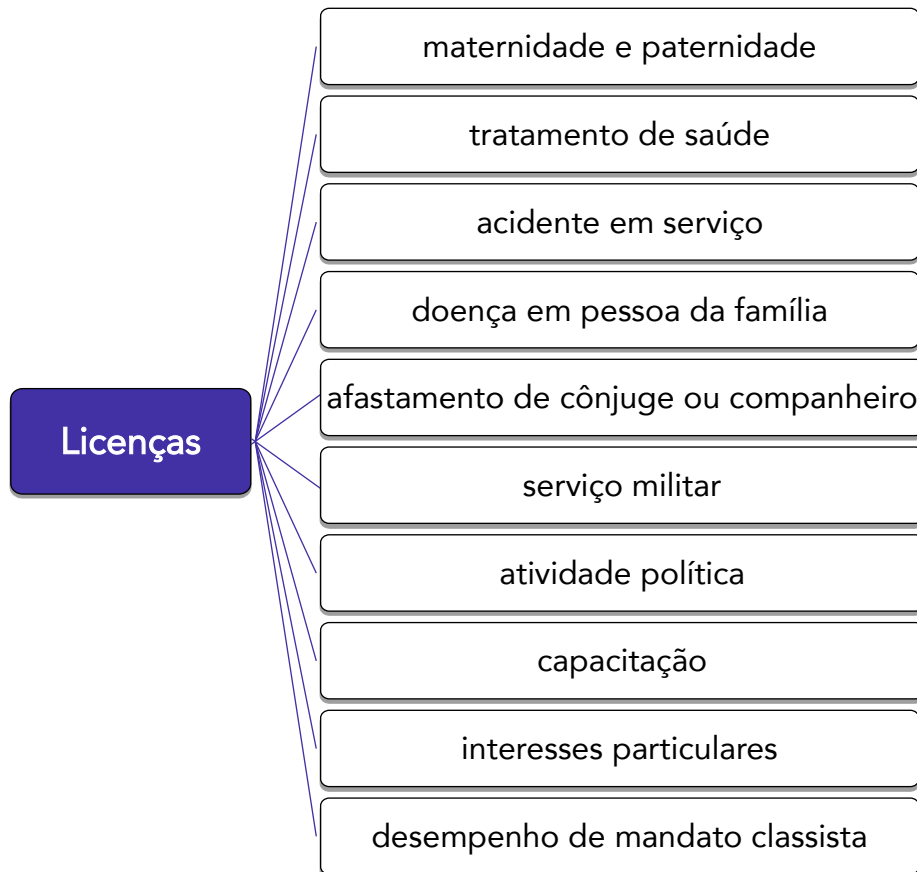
Licenças

maternidade e paternidade

tratamento de saúde

acidente em serviço

doença em pessoa da família

afastamento de cônjuge ou companheiro

serviço militar

atividade política

capacitação

interesses particulares

desempenho de mandato classista